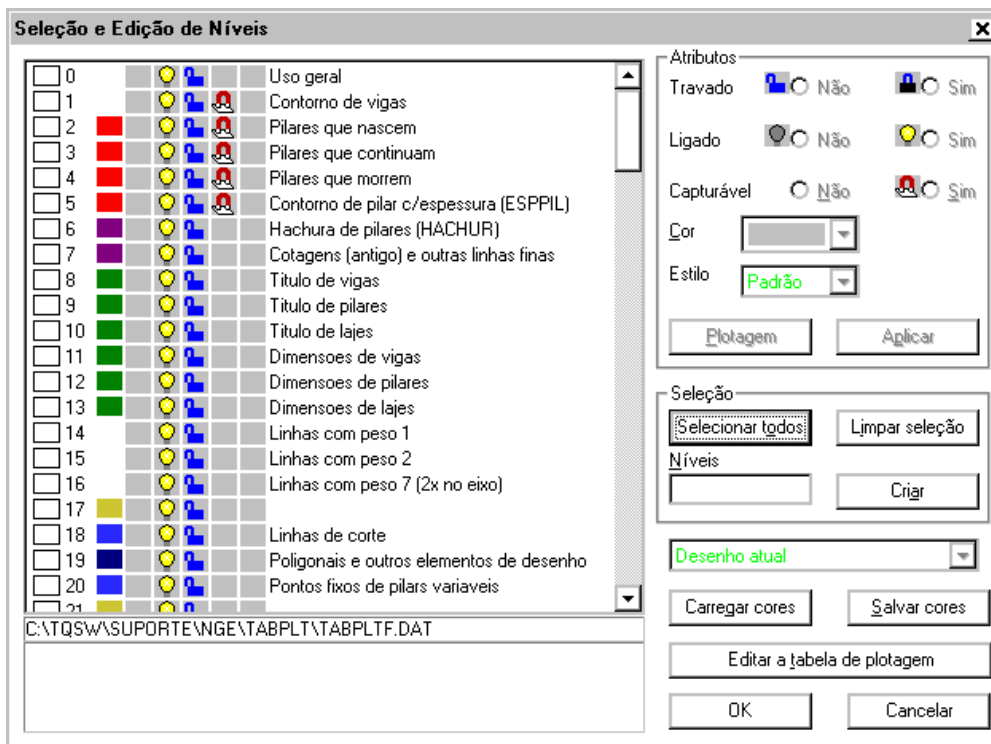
Seleção e Edição de Níveis

X

0 Uso geral
1 Contorno de vigas
2 Pilares que nascem
3 Pilares que continuam
4 Pilares que morrem
5 Contorno de pilar c/espessura (ESPPIL)
6 Hachura de pilares (HACHUR)
7 Cotagens (antigo) e outras linhas finas
8 Titulo de vigas
9 Titulo de pilares
10 Titulo de lajes
11 Dimensoes de vigas
12 Dimensoes de pilares
13 Dimensoes de lajes
14 Linhas com peso 1
15 Linhas com peso 2
16 Linhas com peso 7 (2x no eixo)
17
18 Linhas de corte
19 Poligonais e outros elementos de desenho
20 Pontos fixos de pilars variaveis
21

C:\TQSW\SUPORTE\NGE\TABPLT\TABPLTF.DAT

Atributos
Travado Não Sim
Ligado Não Sim
Capturável Não Sim
Cor
Estilo Padrão
Plotagem Aplicar

Seleção
Selecionar todos Limpar seleção
Níveis
Criar

Desenho atual

Carregar cores Salvar cores

Editar a tabela de plotagem

OK Cancelar